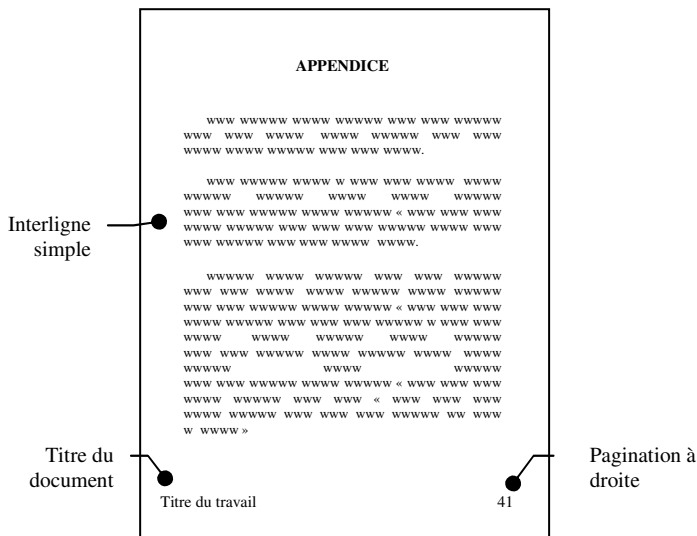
APPENDICE

www wwwww wwww wwwww www www wwwww www www wwww wwww wwwww www www wwww wwww wwwww www www wwww.

www wwwww wwww w www www wwww wwww wwwww wwwww wwww wwww wwwww www www wwwww wwww wwwww « www www www wwww wwwww www www www wwwww wwww www www wwwww www www wwww wwww.

wwwww wwww wwwww www www wwwww www www wwww wwww wwwww wwww wwwww www www wwwww wwww wwwww « www www www wwww wwwww www www www wwwww w www www wwww wwww wwwww wwww wwwww www www wwwww wwww wwwww wwww wwwww wwwww wwww wwwww www www wwwww wwww wwwww « www www www wwww wwwww www www « www www www wwww wwwww www www www wwwww ww www w wwww »

Interligne simple

Titre du document

Pagination à droite

Titre du travail

41